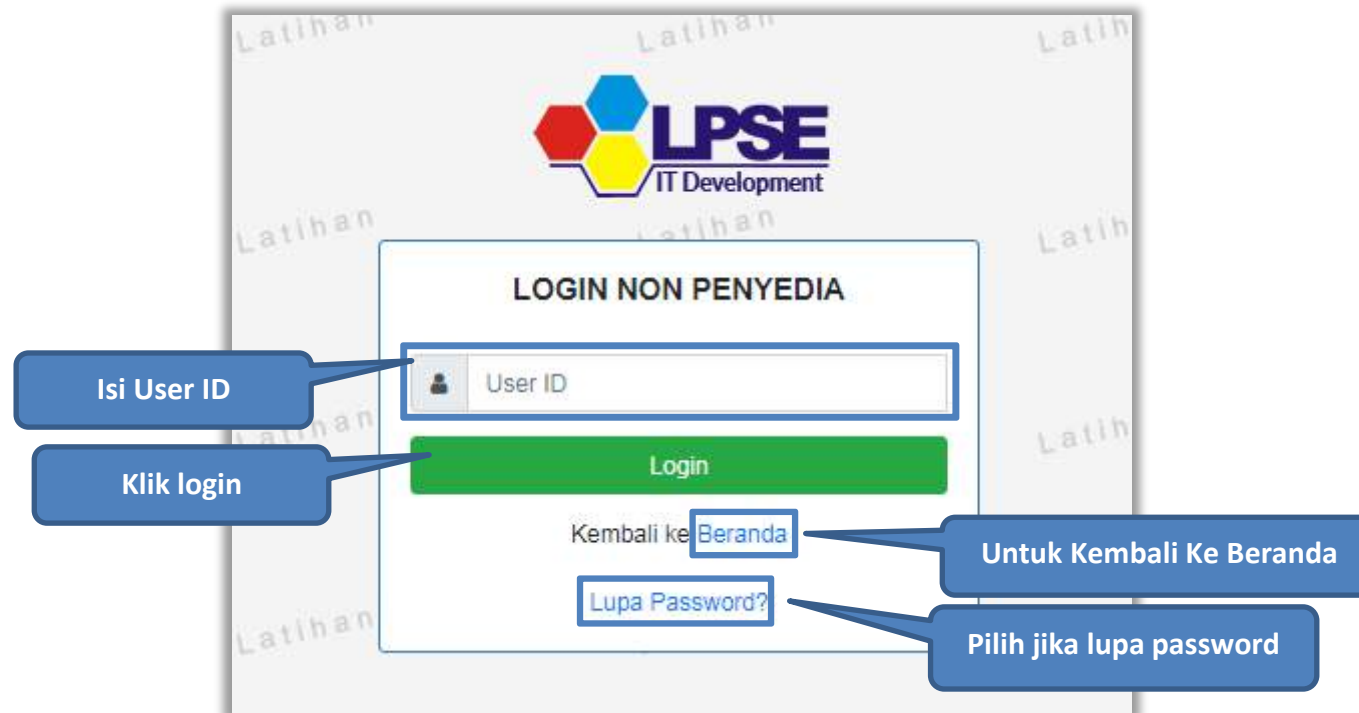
Latihan Latihan Latih

LPSE
IT Development

Latihan Latihan Latih

LOGIN NON PENYEDIA

Isi User ID

User ID

Latihan Latih

Klik login

Login

Kembali ke Beranda

Untuk Kembali Ke Beranda

Lupa Password?

Latihan

Pilih jika lupa password